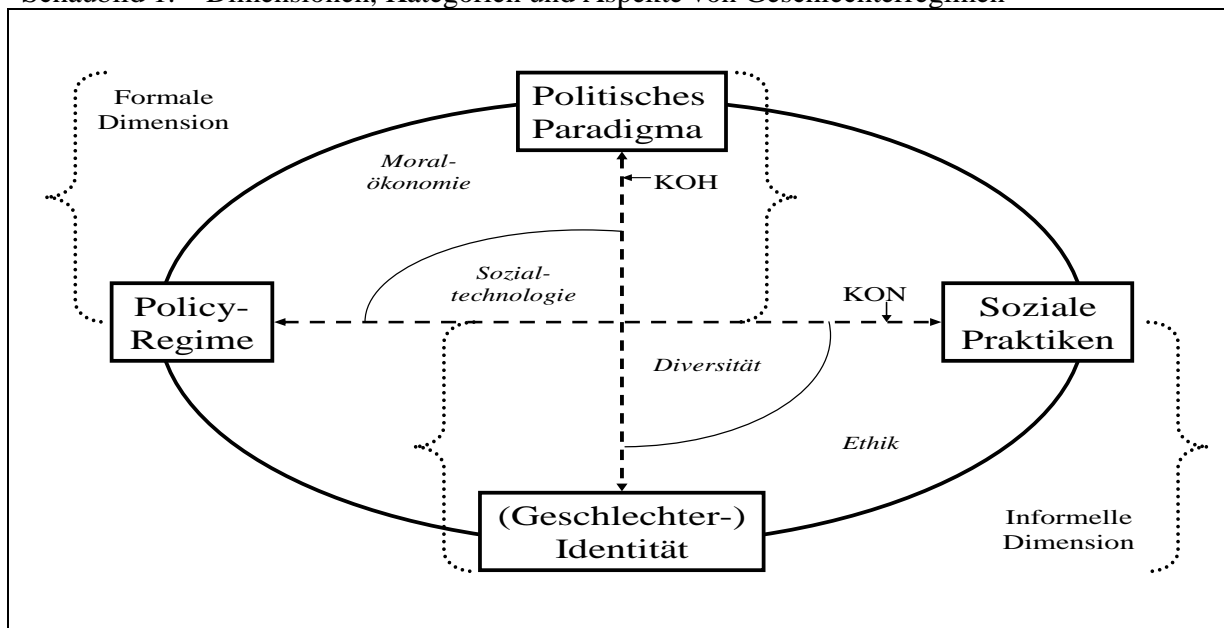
Schaubild 1: Dimensionen, Kategorien und Aspekte von Geschlechterregimen

Formale Dimension

Politisches Paradigma

Moralökonomie

KOH

Sozialtechnologie

Policy-Regime

KON

Soziale Praktiken

Diversität

Ethik

(Geschlechter-) Identität

Informelle Dimension